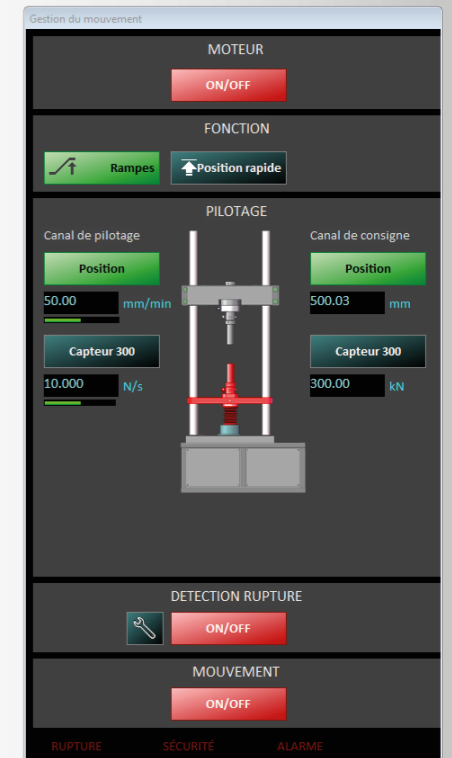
Gestion du mouvement

MOTEUR

ON/OFF

FONCTION

Rampes

Position rapide

PILOTAGE

Canal de pilotage

Position

50.00 mm/min

Capteur 300

10.000 N/s

Canal de consigne

Position

500.03 mm

Capteur 300

300.00 kN

DETECTION RUPTURE

ON/OFF

MOUVEMENT

ON/OFF

RUPTURE SÉCURITÉ ALARME